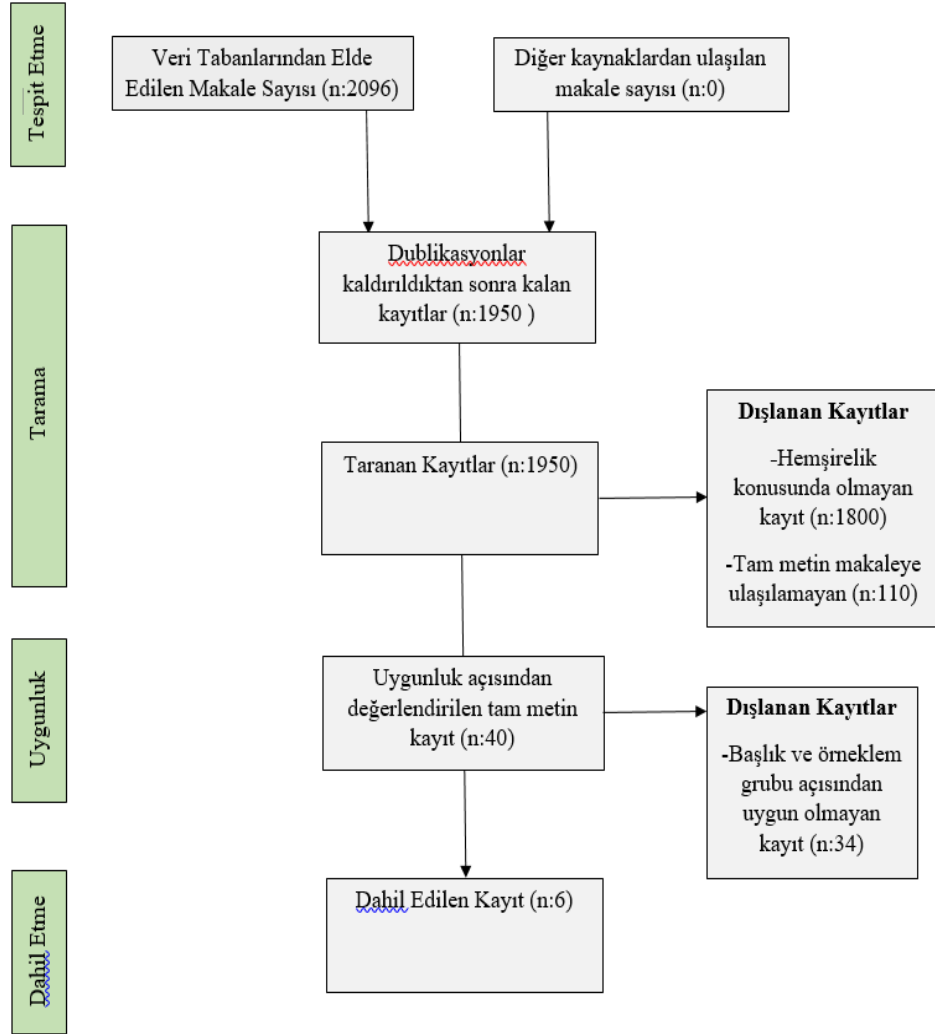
Tespit Etme

Veri Tabanlarından Elde Edilen Makale Sayısı (n:2096)

Diğer kaynaklardan ulaşılan makale sayısı (n:0)

Tarama

Dublikasyonlar kaldırıldıktan sonra kalan kayıtlar (n:1950 )

Taranan Kayıtlar (n:1950)

Dışlanan Kayıtlar

-Hemşirelik konusunda olmayan kayıt (n:1800)

-Tam metin makaleye ulaşılamayan (n:110)

Uygunluk

Uygunluk açısından değerlendirilen tam metin kayıt (n:40)

Dışlanan Kayıtlar

-Başlık ve örneklem grubu açısından uygun olmayan kayıt (n:34)

Dahil Etme

Dahil Edilen Kayıt (n:6)